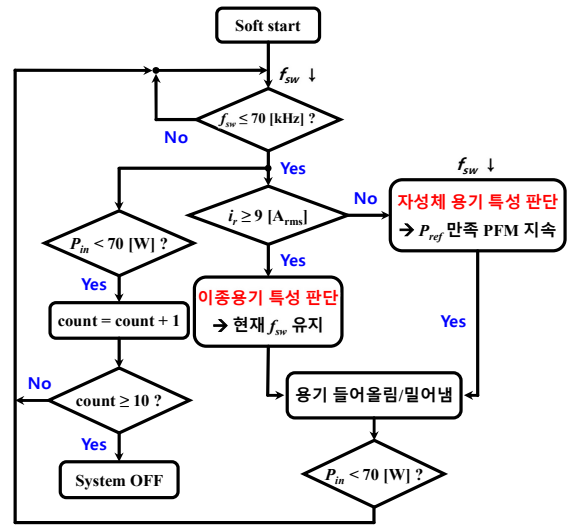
Soft start

$f_{sw}$ ↓

$f_{sw} \leq 70$ [kHz] ?

No

Yes

$i_r \geq 9$ [A$_{rms}$]

No

$f_{sw}$ ↓

자성체 용기 특성 판단

→ $P_{ref}$ 만족 PFM 지속

$P_{in} < 70$ [W] ?

Yes

Yes

이종용기 특성 판단

→ 현재 $f_{sw}$ 유지

Yes

count = count + 1

No

count ≥ 10 ?

Yes

System OFF

용기 들어올림/밀어냄

$P_{in} < 70$ [W] ?